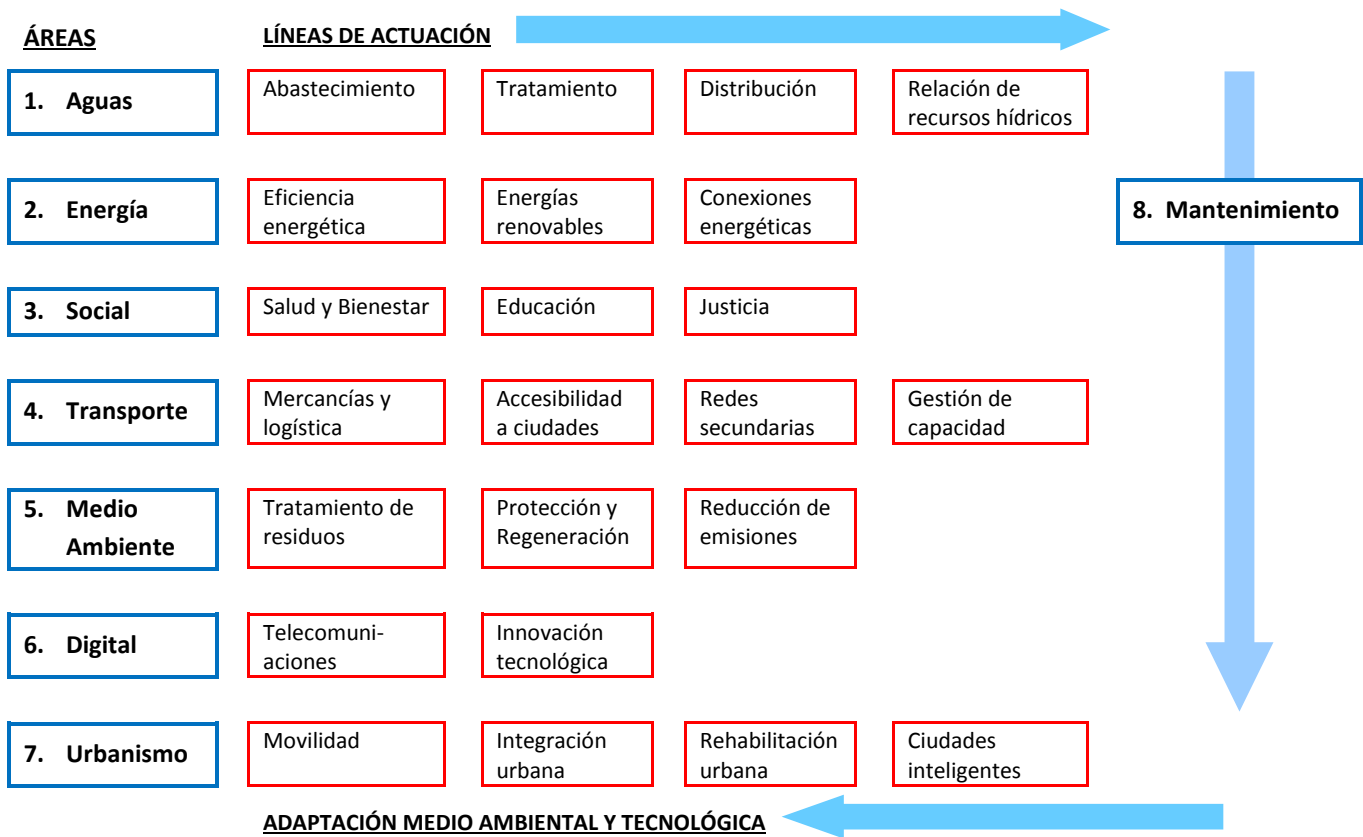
ÁREAS

LÍNEAS DE ACTUACIÓN

1. Aguas
Abastecimiento
Tratamiento
Distribución
Relación de recursos hídricos

2. Energía
Eficiencia energética
Energías renovables
Conexiones energéticas

8. Mantenimiento

3. Social
Salud y Bienestar
Educación
Justicia

4. Transporte
Mercancías y logística
Accesibilidad a ciudades
Redes secundarias
Gestión de capacidad

5. Medio Ambiente
Tratamiento de residuos
Protección y Regeneración
Reducción de emisiones

6. Digital
Telecomunicaciones
Innovación tecnológica

7. Urbanismo
Movilidad
Integración urbana
Rehabilitación urbana
Ciudades inteligentes

ADAPTACIÓN MEDIO AMBIENTAL Y TECNOLÓGICA